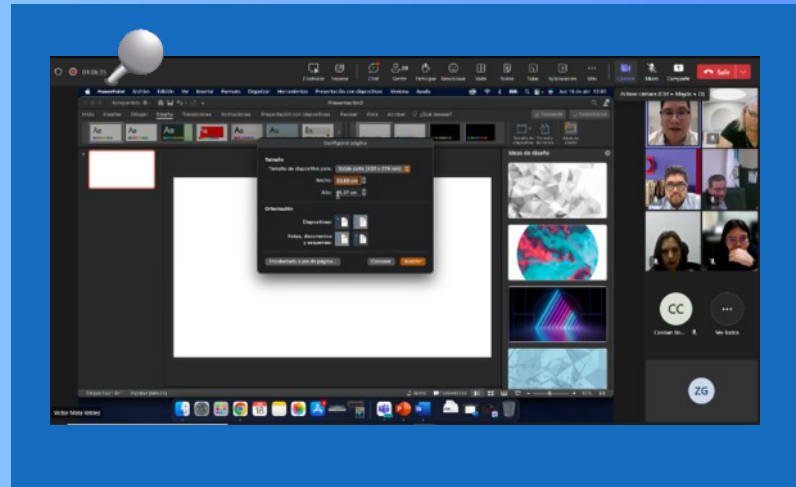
01:06:35

Cámara Compartir Chat Gente Levantar Reacciones Vista Notas Salas Aplicaciones Más Cámara Micrófono Compartir Salir

PowerPoint Archivo Edición Ver Insertar Formato Organizar Herramientas Presentación con diapositivas Ventana Ayuda

Presentación3

Inicio Insertar Dibujar Diseño Transiciones Animaciones Presentación con diapositivas Revisar Vista Acrobat ¿Qué desea?

Configurar página

Tamaño

Tamaño de diapositivas para: Pantalla panorámica

Ancho: 33,867 cm

Alto: 19,05 cm

Orientación

Diapositivas:

Notas, documentos y esquemas:

Encabezado y pie de página...

Cancelar Aceptar

Ideas de diseño

Activar cámara (Ctrl + Mayús + O)

CC

Cristian Ro...

Ver todos

ZG

Víctor Mata Valdez